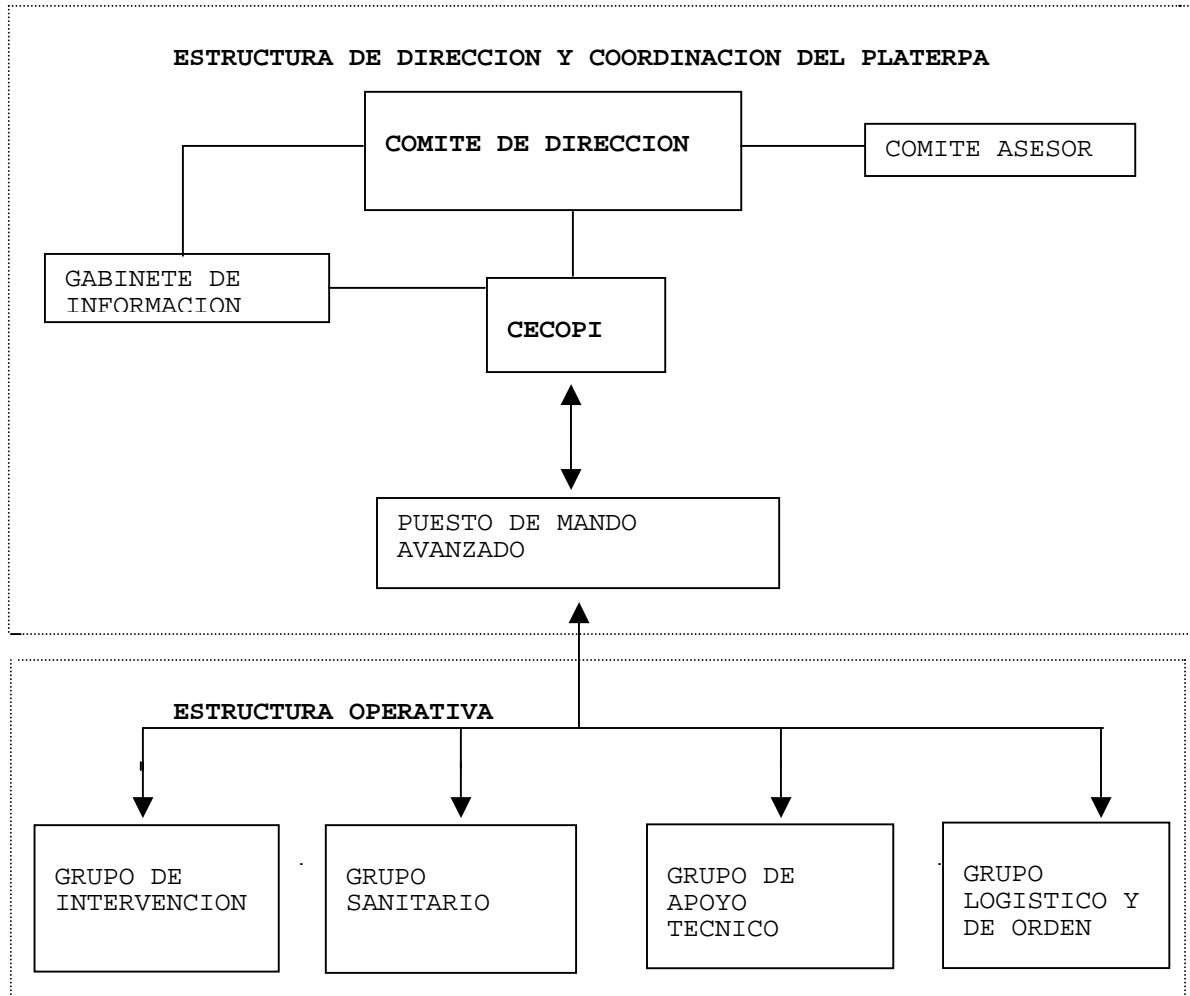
ESTRUCTURA DE DIRECCION Y COORDINACION DEL PLATERPA

COMITE DE DIRECCION

COMITE ASESOR

GABINETE DE INFORMACION

CECOPI

PUESTO DE MANDO AVANZADO

ESTRUCTURA OPERATIVA

GRUPO DE INTERVENCION

GRUPO SANITARIO

GRUPO DE APOYO TECNICO

GRUPO LOGISTICO Y DE ORDEN